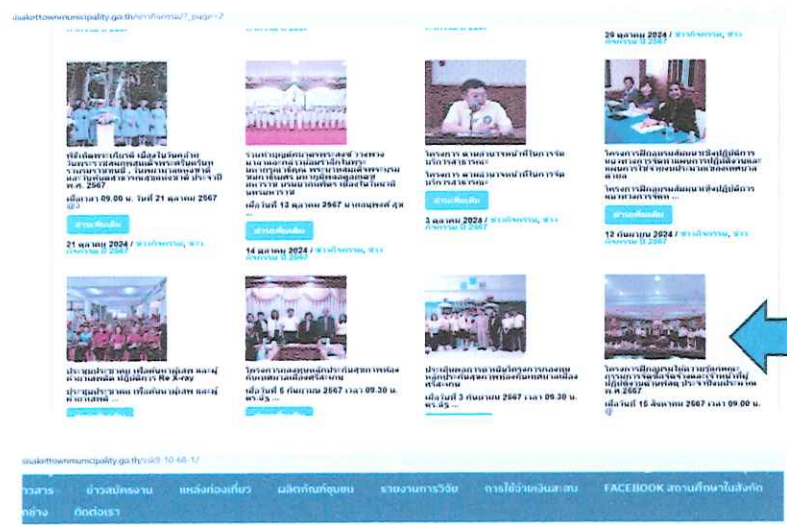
sisakettownmunicipality.go.th/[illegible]/page/2

29 ตุลาคม 2024 / ข่าวกิจกรรม, ข่าวกิจกรรม ปี 2567

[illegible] พ.ศ. 2567

เมื่อเวลา 09.00 น. วันที่ 21 ตุลาคม 2567 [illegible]

อ่านเพิ่มเติม

21 ตุลาคม 2024 / ข่าวกิจกรรม, ข่าวกิจกรรม ปี 2567

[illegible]

เมื่อวันที่ 13 ตุลาคม 2567 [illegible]

อ่านเพิ่มเติม

14 ตุลาคม 2024 / ข่าวกิจกรรม, ข่าวกิจกรรม ปี 2567

โครงการ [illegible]

โครงการ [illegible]

อ่านเพิ่มเติม

3 ตุลาคม 2024 / ข่าวกิจกรรม, ข่าวกิจกรรม ปี 2567

โครงการฝึกอบรมสัมมนา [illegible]

โครงการฝึกอบรมสัมมนา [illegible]

อ่านเพิ่มเติม

12 กันยายน 2024 / ข่าวกิจกรรม, ข่าวกิจกรรม ปี 2567

ประชุมประชาคม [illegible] Re X-ray

ประชุมประชาคม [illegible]

โครงการ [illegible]

เมื่อวันที่ 6 กันยายน 2567 เวลา 09.30 น. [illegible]

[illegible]

เมื่อวันที่ 3 กันยายน 2567 เวลา 09.30 น. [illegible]

โครงการฝึกอบรม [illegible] ประจำปีงบประมาณ พ.ศ. 2567

เมื่อวันที่ 15 สิงหาคม 2567 เวลา 09.00 น. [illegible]

sisakettownmunicipality.go.th/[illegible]

วารสาร ข่าวสมัครงาน แหล่งท่องเที่ยว ผลิตภัณฑ์ชุมชน รายงานการวิจัย การใช้จ่ายเงินสะสม FACEBOOK สถานศึกษาในสังกัด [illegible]ล่าง ติดต่อเรา